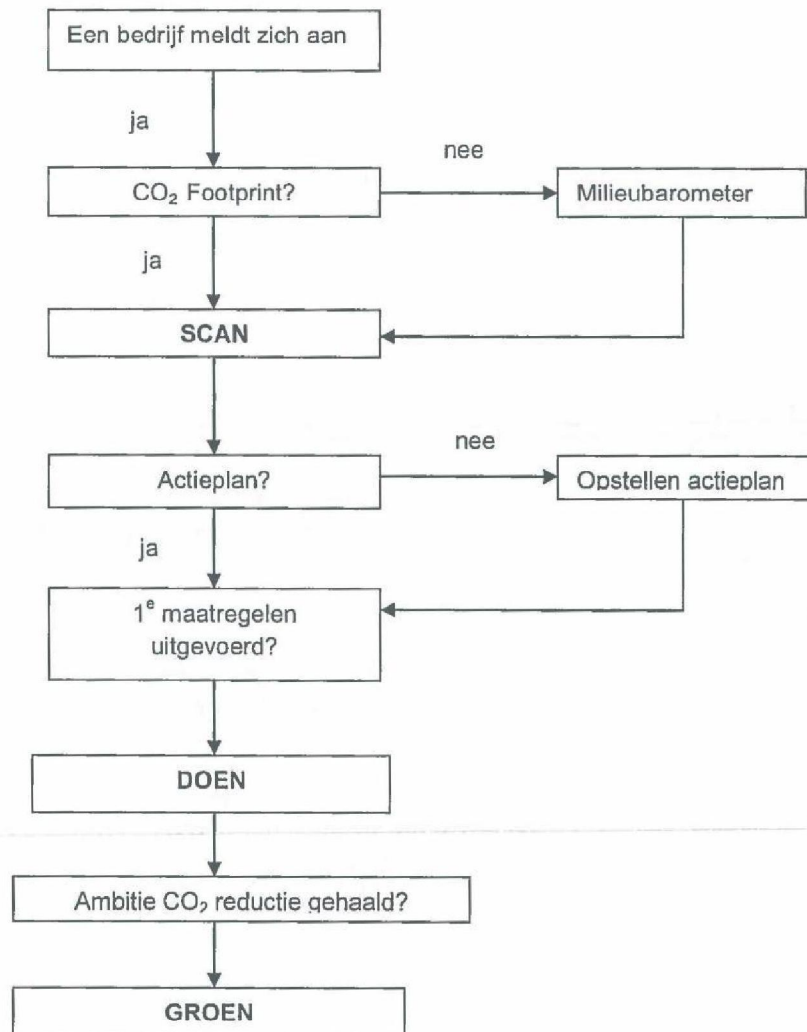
Een bedrijf meldt zich aan

ja

nee

$CO_2$ Footprint?

Milieubarometer

ja

SCAN

nee

Actieplan?

Opstellen actieplan

ja

$1^e$ maatregelen uitgevoerd?

DOEN

Ambitie $CO_2$ reductie gehaald?

GROEN